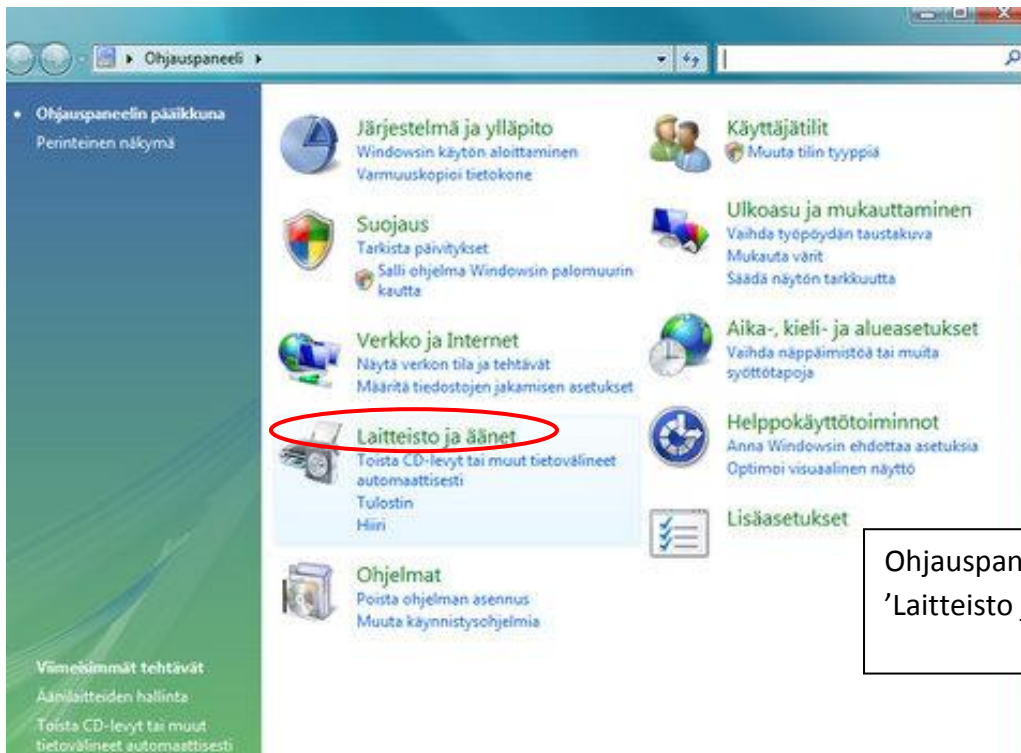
Ohjauspaneeli

Ohjauspaneelin pääikkuna
Perinteinen näkymä

Viimeisimmät tehtävät
Äänilaitteiden hallinta
Toista CD-levyt tai muut tietovälineet automaattisesti

Järjestelmä ja ylläpito
Windowsin käytön aloittaminen
Varmuuskopioi tietokone

Suojaus
Tarkista päivitykset
Salli ohjelma Windowsin palomuurin kautta

Verkko ja Internet
Näytä verkon tila ja tehtävät
Määritä tiedostojen jakamisen asetukset

Laitteisto ja äänet
Toista CD-levyt tai muut tietovälineet automaattisesti
Tulostin
Hiiri

Ohjelmat
Poista ohjelman asennus
Muuta käynnistysohjelmia

Käyttäjätilit
Muuta tilin tyyppiä

Ulkoasu ja mukauttaminen
Vaihda työpöydän taustakuva
Mukauta värit
Säädä näytön tarkkuutta

Aika-, kieli- ja alueasetukset
Vaihda näppäimistöä tai muita syöttötapoja

Helppokäyttötoiminnot
Anna Windowsin ehdottaa asetuksia
Optimoi visuaalinen näyttö

Lisäasetukset

Ohjauspan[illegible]
'Laitteisto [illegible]